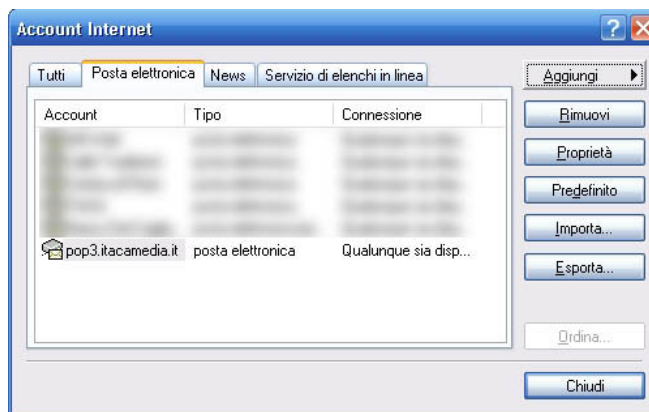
Account Internet

Tutti | Posta elettronica | News | Servizio di elenchi in linea

| Account | Tipo | Connessione |
|---|---|---|
| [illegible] | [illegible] | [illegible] |
| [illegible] | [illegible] | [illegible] |
| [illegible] | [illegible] | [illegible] |
| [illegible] | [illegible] | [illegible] |
| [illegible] | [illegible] | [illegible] |
| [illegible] | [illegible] | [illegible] |
| pop3.itacamedia.it | posta elettronica | Qualunque sia disp... |

Aggiungi
Rimuovi
Proprietà
Predefinito
Importa...
Esporta...
Ordina...
Chiudi